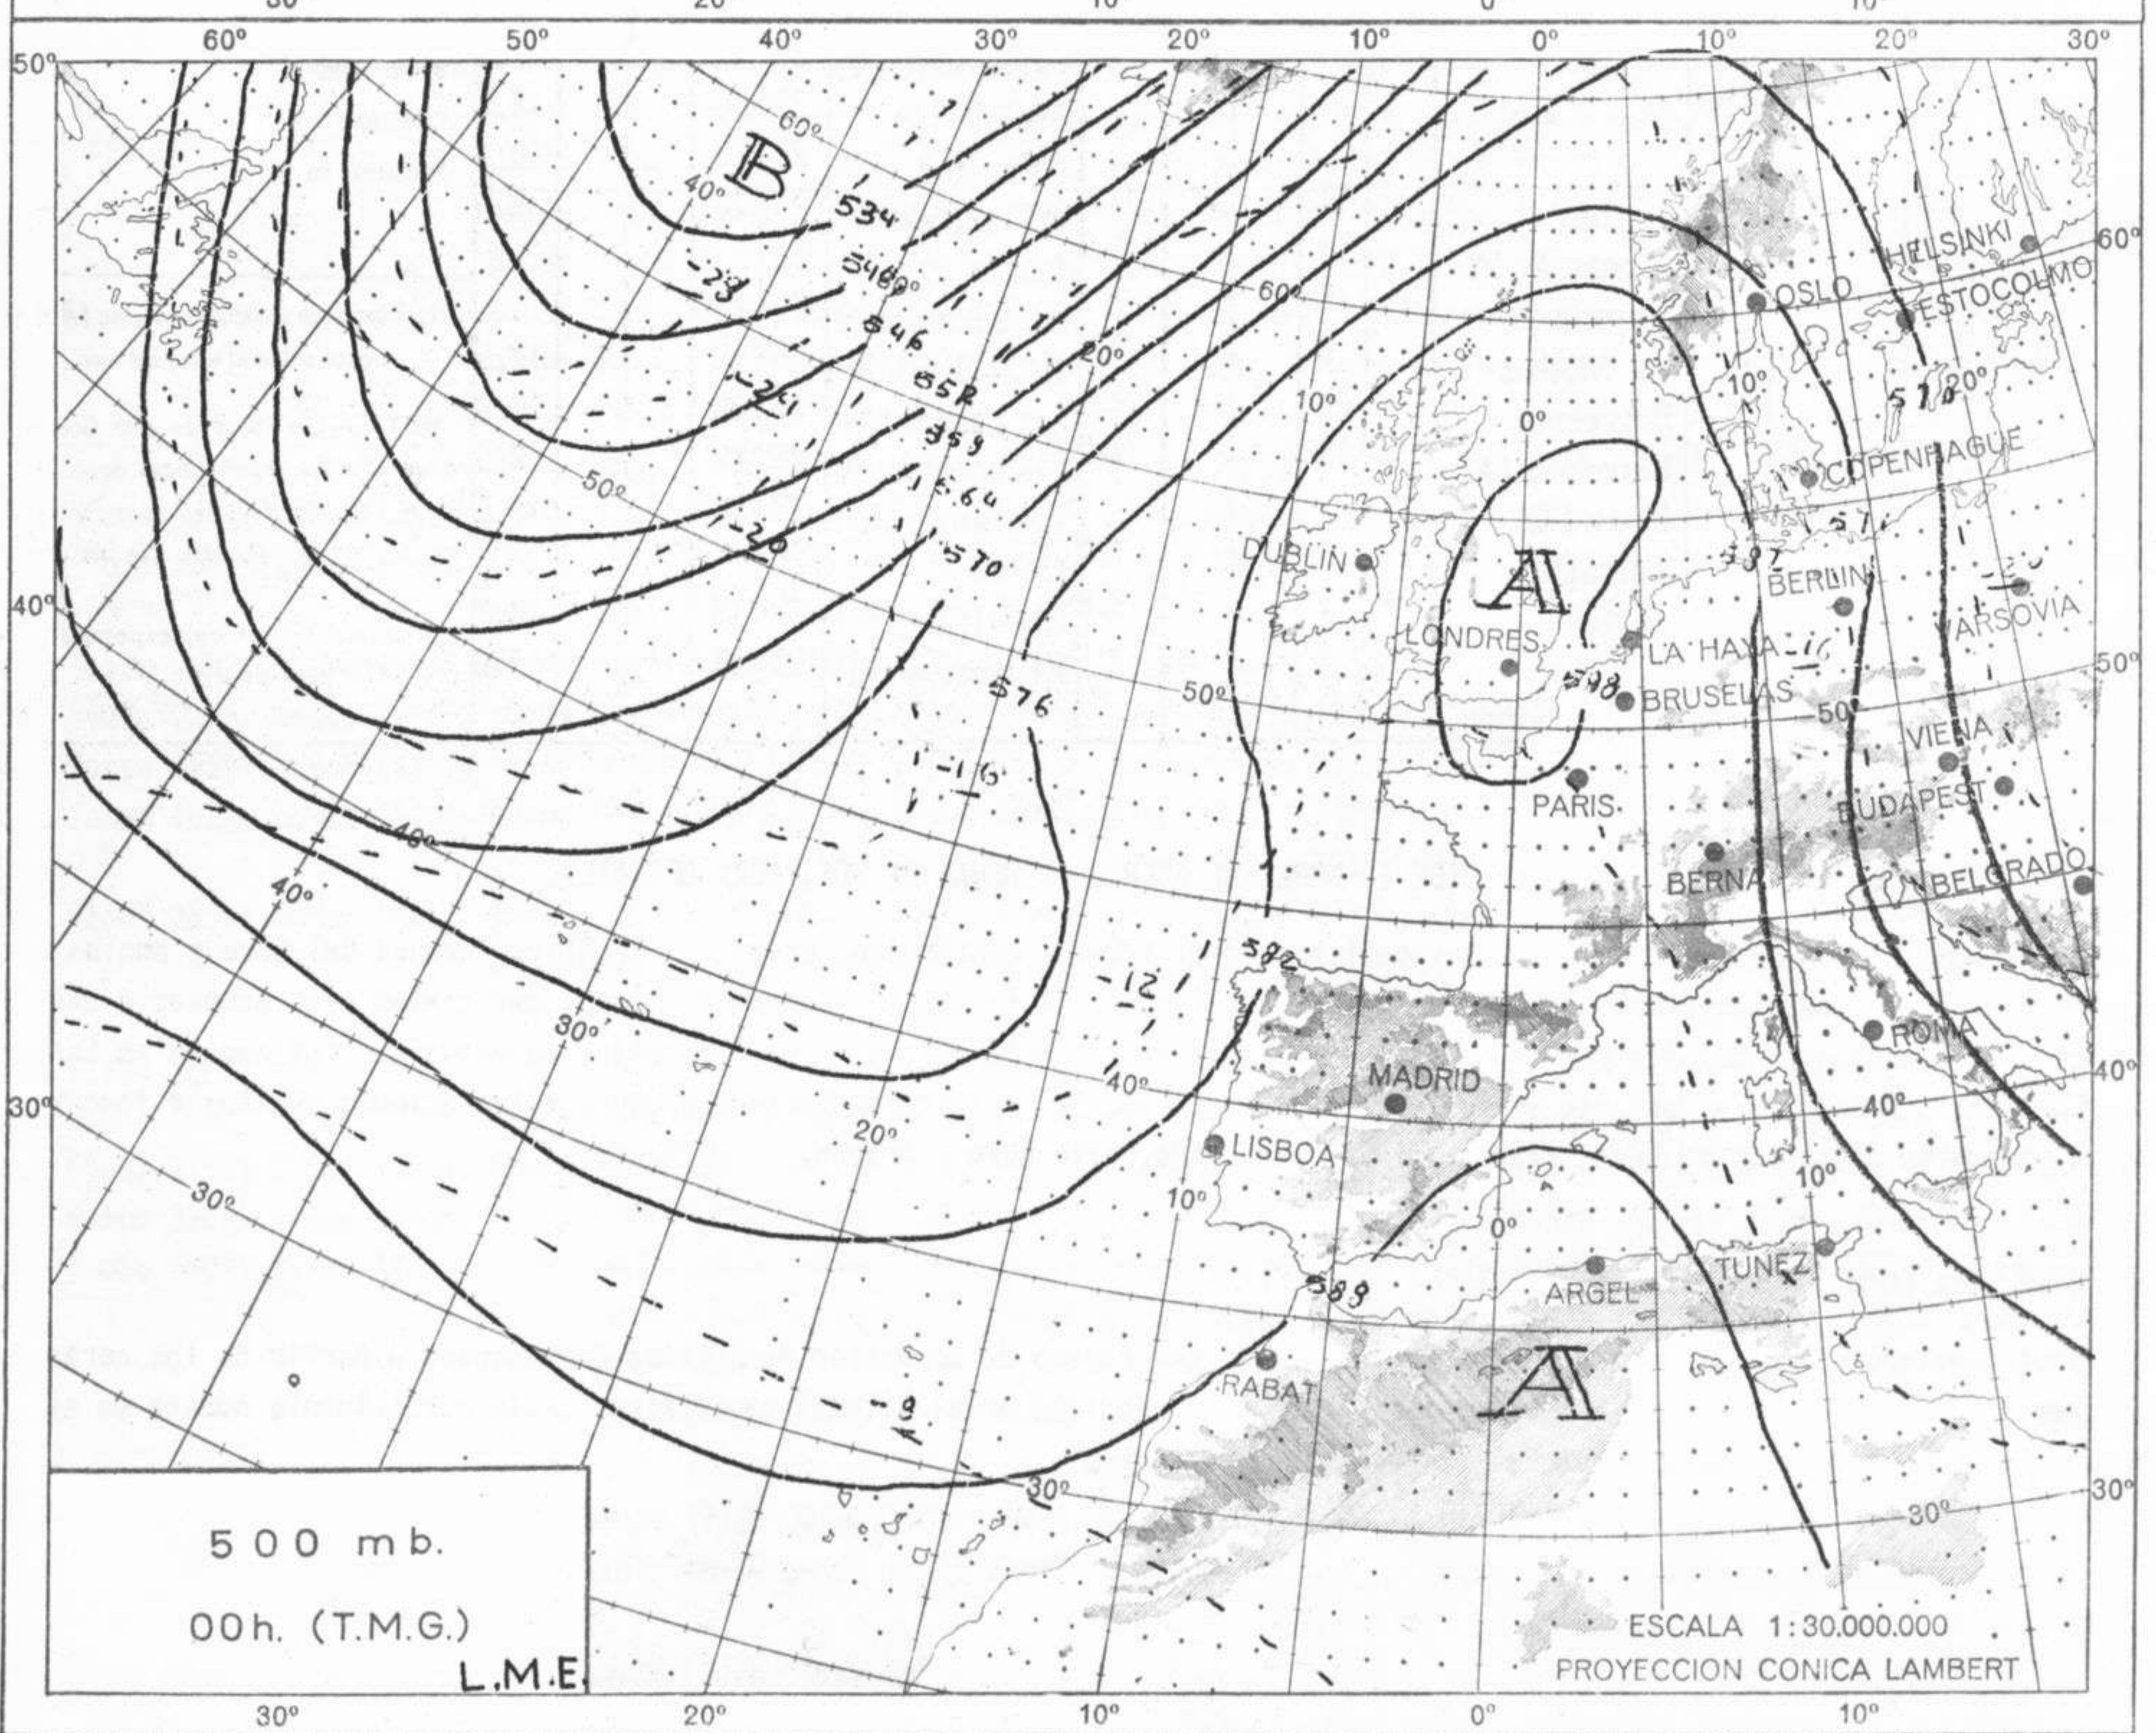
30º 20º 10º 0º 10º

60º 50º 40º 30º 20º 10º 0º 10º 20º 30º

50º 40º 30º

60º 40º B 534 -23 546 60º 546 -24 552 558 564 -20 570 50º 60º 20º 10º 0º

OSLO HELSINKI ESTOCOLMO 60º 10º 20º 576 COPENHAGUE 57 582 BERLIN VARSOVIA DUBLIN A LONDRES LA HAYA -16 588 BRUSELAS 50º 50º 50º VIENA PARIS BUDAPEST BERNA BELGRADO

576 -16 40º 40º 30º 582 -12 40º MADRID 40º ROMA 40º 20º LISBOA 10º 30º 10º 0º 588 ARGEL TUNEZ RABAT A -9 30º 30º 30º

500 mb.
00h. (T.M.G.)
L.M.E.

ESCALA 1:30.000.000
PROYECCION CONICA LAMBERT

30º 20º 10º 0º 10º